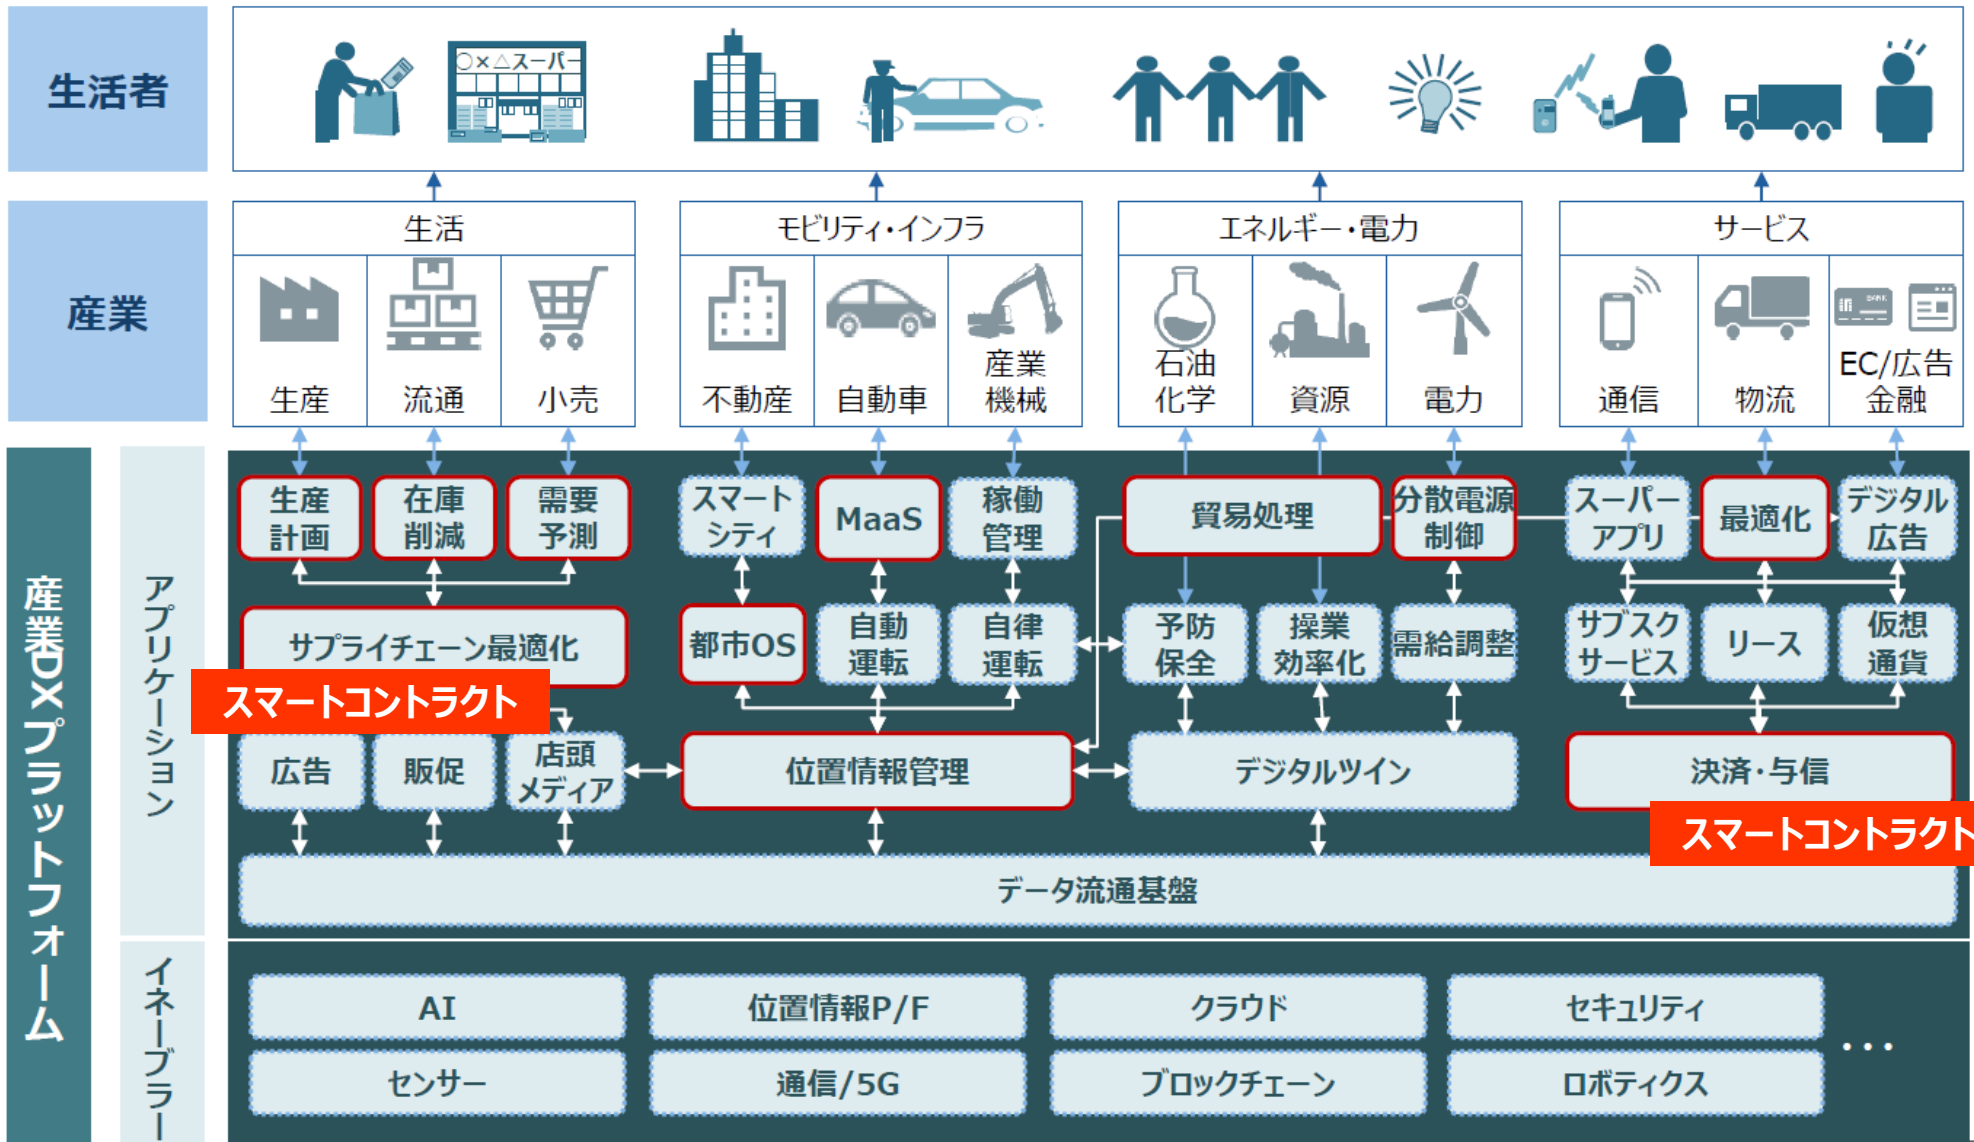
生活者

○×△スーパー

産業

生活
生産
流通
小売

モビリティ・インフラ
不動産
自動車
産業機械

エネルギー・電力
石油化学
資源
電力

サービス
通信
物流
EC/広告金融

産業DXプラットフォーム

アプリケーション

生産計画
在庫削減
需要予測
スマートシティ
MaaS
稼働管理
貿易処理
分散電源制御
スーパーアプリ
最適化
デジタル広告

サプライチェーン最適化
都市OS
自動運転
自律運転
予防保全
操業効率化
需給調整
サブスクサービス
リース
仮想通貨

スマートコントラクト

広告
販促
店頭メディア
位置情報管理
デジタルツイン
決済・与信

スマートコントラクト

データ流通基盤

イネーブラー

AI
位置情報P/F
クラウド
セキュリティ
センサー
通信/5G
ブロックチェーン
ロボティクス
・・・